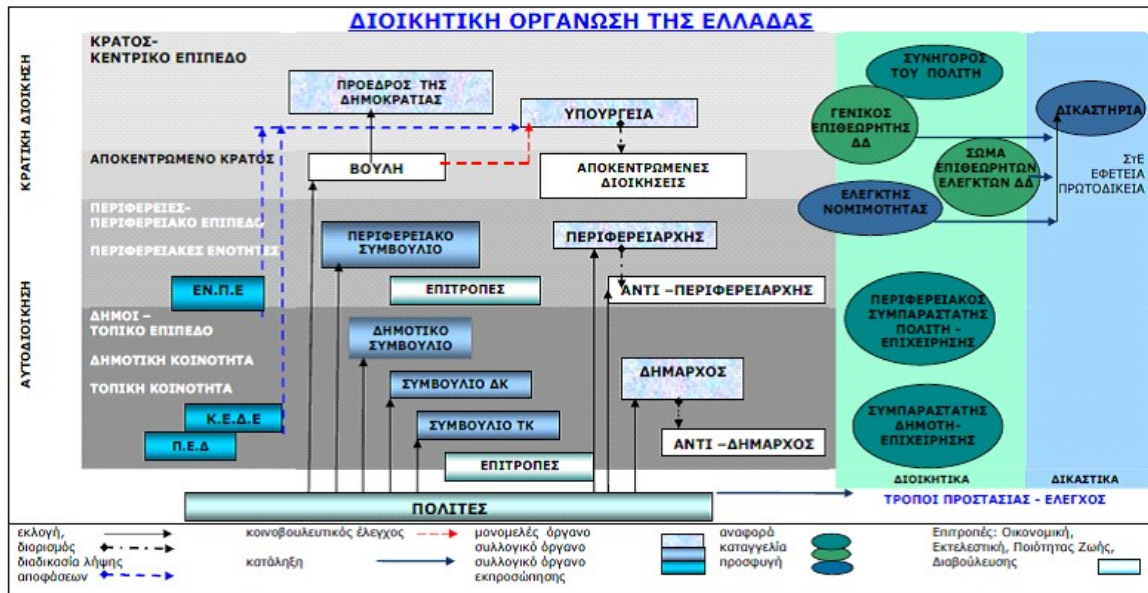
ΔΙΟΙΚΗΤΙΚΗ ΟΡΓΑΝΩΣΗ ΤΗΣ ΕΛΛΑΔΑΣ

ΚΡΑΤΙΚΗ ΔΙΟΙΚΗΣΗ

ΚΡΑΤΟΣ- ΚΕΝΤΡΙΚΟ ΕΠΙΠΕΔΟ

ΠΡΟΕΔΡΟΣ ΤΗΣ ΔΗΜΟΚΡΑΤΙΑΣ

ΥΠΟΥΡΓΕΙΑ

ΑΠΟΚΕΝΤΡΩΜΕΝΟ ΚΡΑΤΟΣ

ΒΟΥΛΗ

ΑΠΟΚΕΝΤΡΩΜΕΝΕΣ ΔΙΟΙΚΗΣΕΙΣ

ΣΥΝΗΓΟΡΟΣ ΤΟΥ ΠΟΛΙΤΗ

ΓΕΝΙΚΟΣ ΕΠΙΘΕΩΡΗΤΗΣ ΔΔ

ΣΩΜΑ ΕΠΙΘΕΩΡΗΤΩΝ ΕΛΕΓΚΤΩΝ ΔΔ

ΔΙΚΑΣΤΗΡΙΑ

ΣτΕ ΕΦΕΤΕΙΑ ΠΡΩΤΟΔΙΚΕΙΑ

ΕΛΕΓΚΤΗΣ ΝΟΜΙΜΟΤΗΤΑΣ

ΑΥΤΟΔΙΟΙΚΗΣΗ

ΠΕΡΙΦΕΡΕΙΕΣ- ΠΕΡΙΦΕΡΕΙΑΚΟ ΕΠΙΠΕΔΟ

ΠΕΡΙΦΕΡΕΙΑΚΕΣ ΕΝΟΤΗΤΕΣ

ΠΕΡΙΦΕΡΕΙΑΚΟ ΣΥΜΒΟΥΛΙΟ

ΠΕΡΙΦΕΡΕΙΑΡΧΗΣ

ΕΝ.Π.Ε

ΕΠΙΤΡΟΠΕΣ

ΑΝΤΙ –ΠΕΡΙΦΕΡΕΙΑΡΧΗΣ

ΠΕΡΙΦΕΡΕΙΑΚΟΣ ΣΥΜΠΑΡΑΣΤΑΤΗΣ ΠΟΛΙΤΗ - ΕΠΙΧΕΙΡΗΣΗΣ

ΔΗΜΟΙ – ΤΟΠΙΚΟ ΕΠΙΠΕΔΟ

ΔΗΜΟΤΙΚΗ ΚΟΙΝΟΤΗΤΑ

ΤΟΠΙΚΗ ΚΟΙΝΟΤΗΤΑ

ΔΗΜΟΤΙΚΟ ΣΥΜΒΟΥΛΙΟ

ΣΥΜΒΟΥΛΙΟ ΔΚ

ΔΗΜΑΡΧΟΣ

Κ.Ε.Δ.Ε

Π.Ε.Δ

ΣΥΜΒΟΥΛΙΟ ΤΚ

ΑΝΤΙ –ΔΗΜΑΡΧΟΣ

ΣΥΜΠΑΡΑΣΤΑΤΗΣ ΔΗΜΟΤΗ- ΕΠΙΧΕΙΡΗΣΗΣ

ΕΠΙΤΡΟΠΕΣ

ΔΙΟΙΚΗΤΙΚΑ

ΔΙΚΑΣΤΙΚΑ

ΠΟΛΙΤΕΣ

ΤΡΟΠΟΙ ΠΡΟΣΤΑΣΙΑΣ - ΕΛΕΓΧΟΣ

εκλογή,
διορισμός
διαδικασία λήψης αποφάσεων

κοινοβουλευτικός έλεγχος

κατάληξη

μονομελές όργανο
συλλογικό όργανο
συλλογικό όργανο εκπροσώπησης

αναφορά
καταγγελία
προσφυγή

Επιτροπές: Οικονομική, Εκτελεστική, Ποιότητας Ζωής, Διαβούλευσης